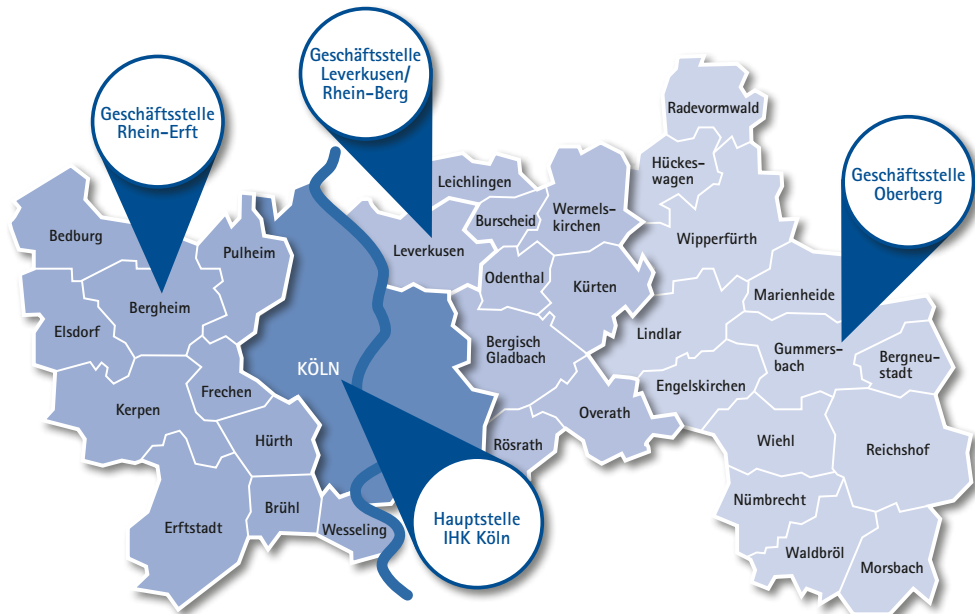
Geschäftsstelle Rhein-Erft

Geschäftsstelle Leverkusen/ Rhein-Berg

Geschäftsstelle Oberberg

Radevormwald

Hückeswagen

Leichlingen

Wermelskirchen

Burscheid

Wipperfürth

Bedburg

Pulheim

Leverkusen

Odenthal

Kürten

Marienheide

Bergheim

Elsdorf

Lindlar

Bergisch Gladbach

Gummersbach

Bergneustadt

KÖLN

Frechen

Engelskirchen

Kerpen

Overath

Hürth

Rösrath

Wiehl

Reichshof

Nümbrecht

Erftstadt

Brühl

Wesseling

Hauptstelle IHK Köln

Waldbröl

Morsbach